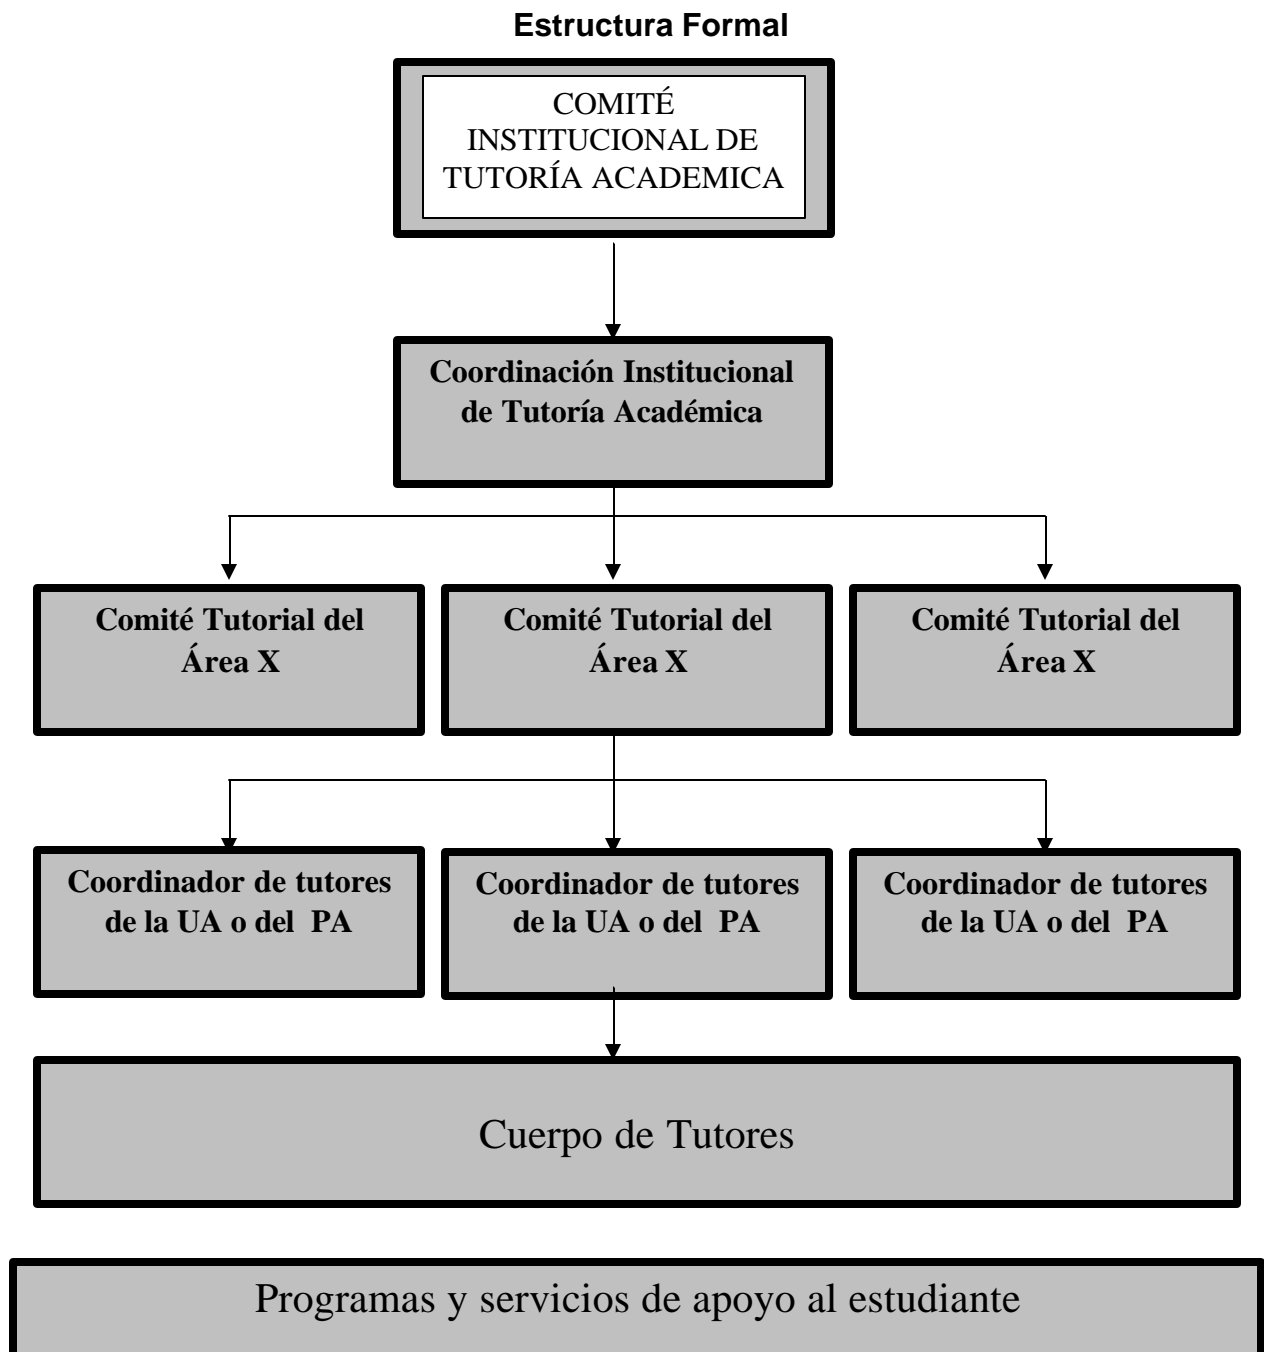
Estructura Formal

COMITÉ INSTITUCIONAL DE TUTORÍA ACADEMICA

Coordinación Institucional de Tutoría Académica

Comité Tutorial del Área X

Comité Tutorial del Área X

Comité Tutorial del Área X

Coordinador de tutores de la UA o del PA

Coordinador de tutores de la UA o del PA

Coordinador de tutores de la UA o del PA

Cuerpo de Tutores

Programas y servicios de apoyo al estudiante